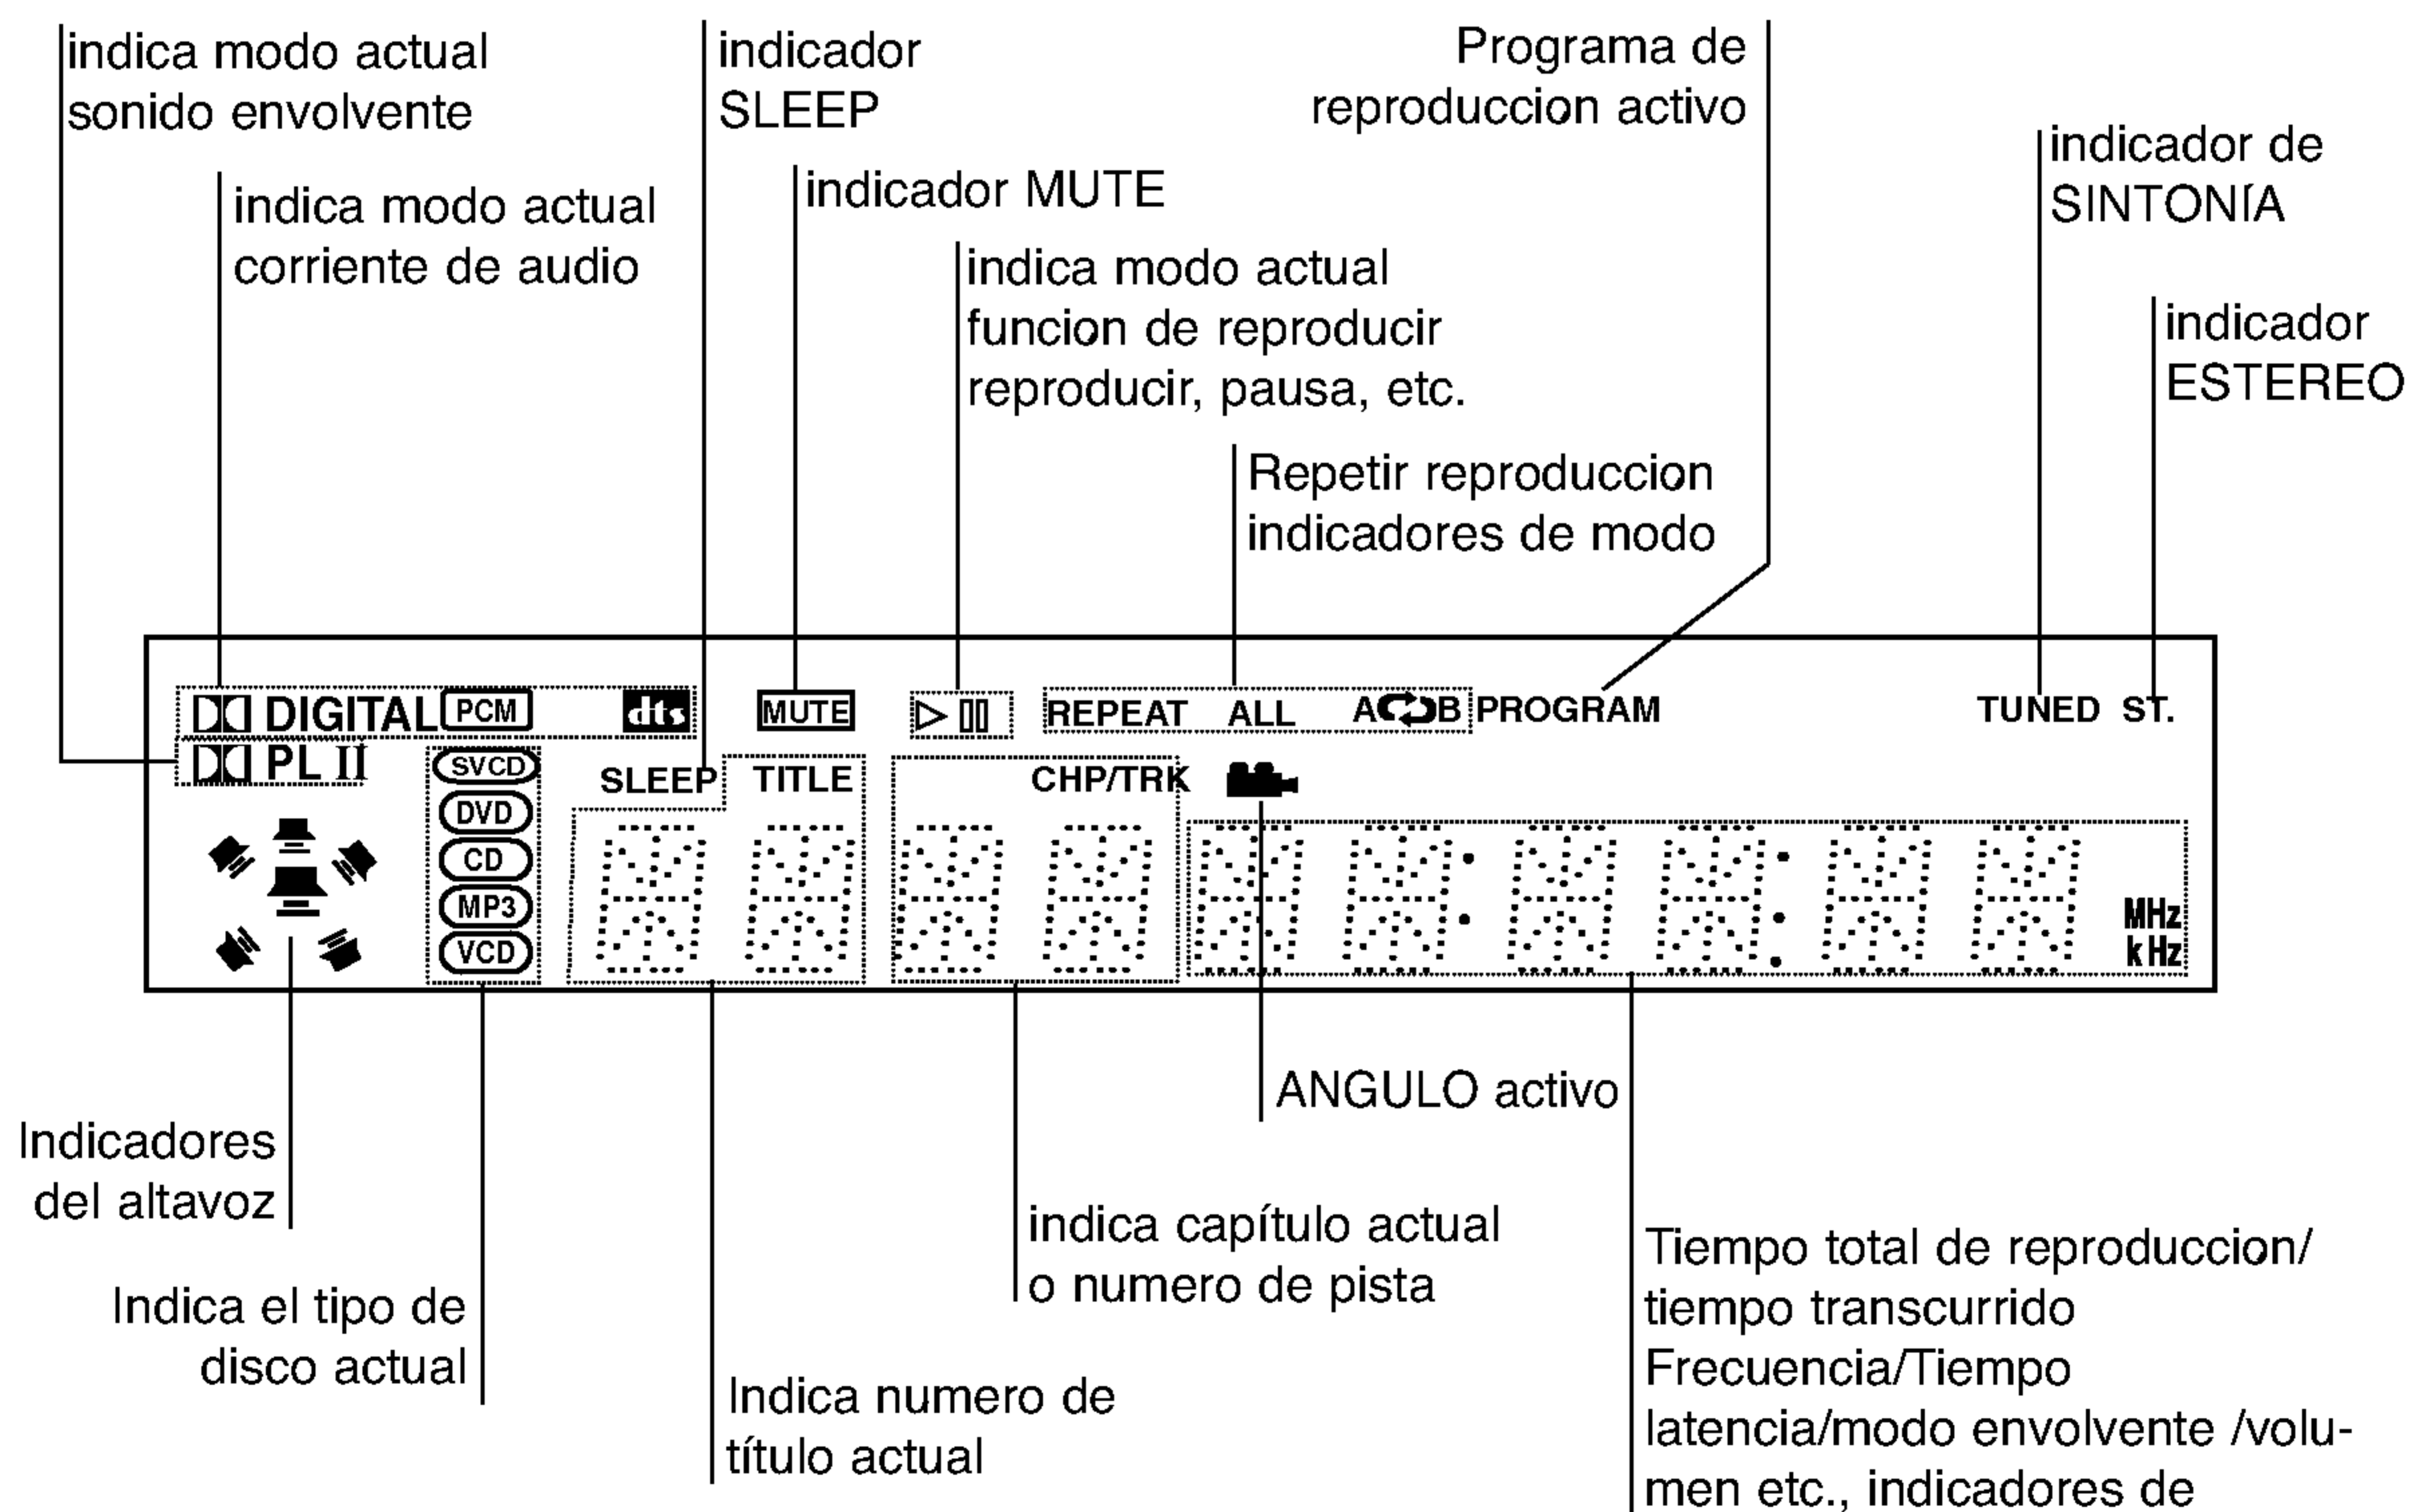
indica modo actual sonido envolvente

indicador SLEEP

Programa de reproduccion activo

indicador de SINTONíA

indica modo actual corriente de audio

indicador MUTE

indica modo actual funcion de reproducir reproducir, pausa, etc.

indicador ESTEREO

Repetir reproduccion indicadores de modo

DIGITAL PCM dts MUTE REPEAT ALL A B PROGRAM TUNED ST.

PL II SVCD DVD CD MP3 VCD SLEEP TITLE CHP/TRK MHz kHz

ANGULO activo

Indicadores del altavoz

Indica el tipo de disco actual

indica capítulo actual o numero de pista

Tiempo total de reproduccion/ tiempo transcurrido Frecuencia/Tiempo latencia/modo envolvente /volumen etc., indicadores de

Indica numero de título actual